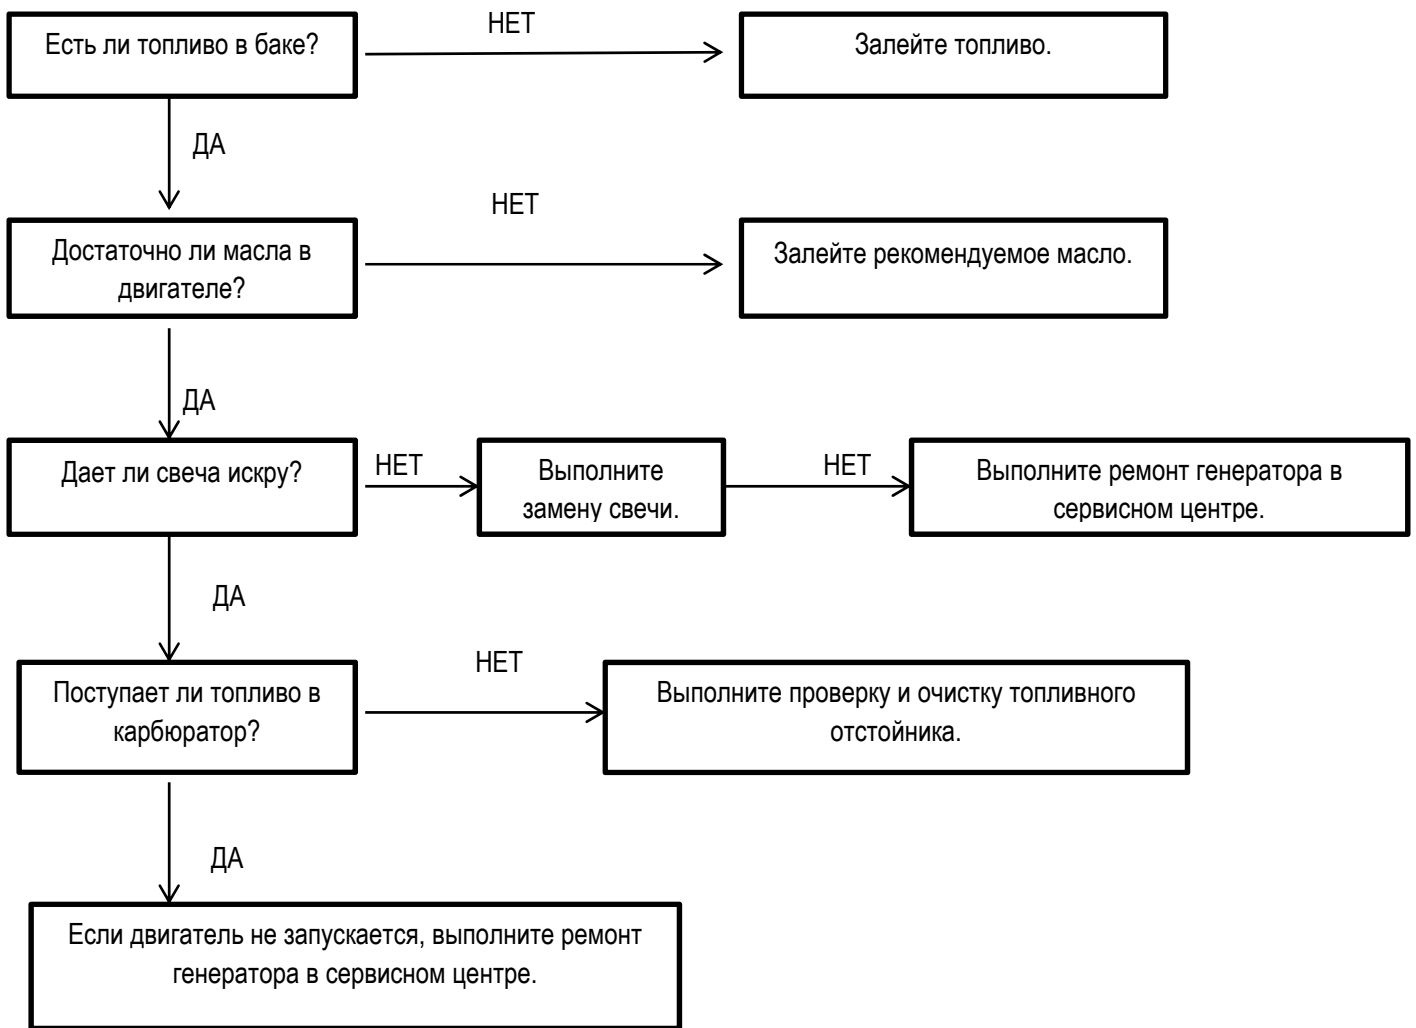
Есть ли топливо в баке?

НЕТ

Залейте топливо.

ДА

Достаточно ли масла в двигателе?

НЕТ

Залейте рекомендуемое масло.

ДА

Дает ли свеча искру?

НЕТ

Выполните замену свечи.

НЕТ

Выполните ремонт генератора в сервисном центре.

ДА

Поступает ли топливо в карбюратор?

НЕТ

Выполните проверку и очистку топливного отстойника.

ДА

Если двигатель не запускается, выполните ремонт генератора в сервисном центре.